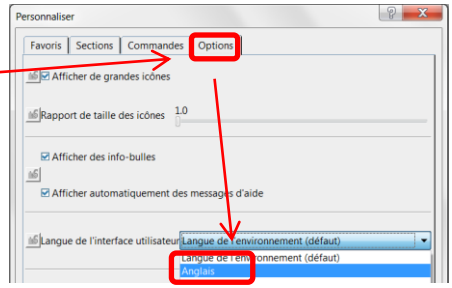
Personnaliser

?

Favoris Sections Commandes Options

Afficher de grandes icônes

Rapport de taille des icônes 1.0

Afficher des info-bulles

Afficher automatiquement des messages d'aide

Langue de l'interface utilisateur Langue de l'environnement (défaut)

Langue de l'environnement (défaut)
Anglais